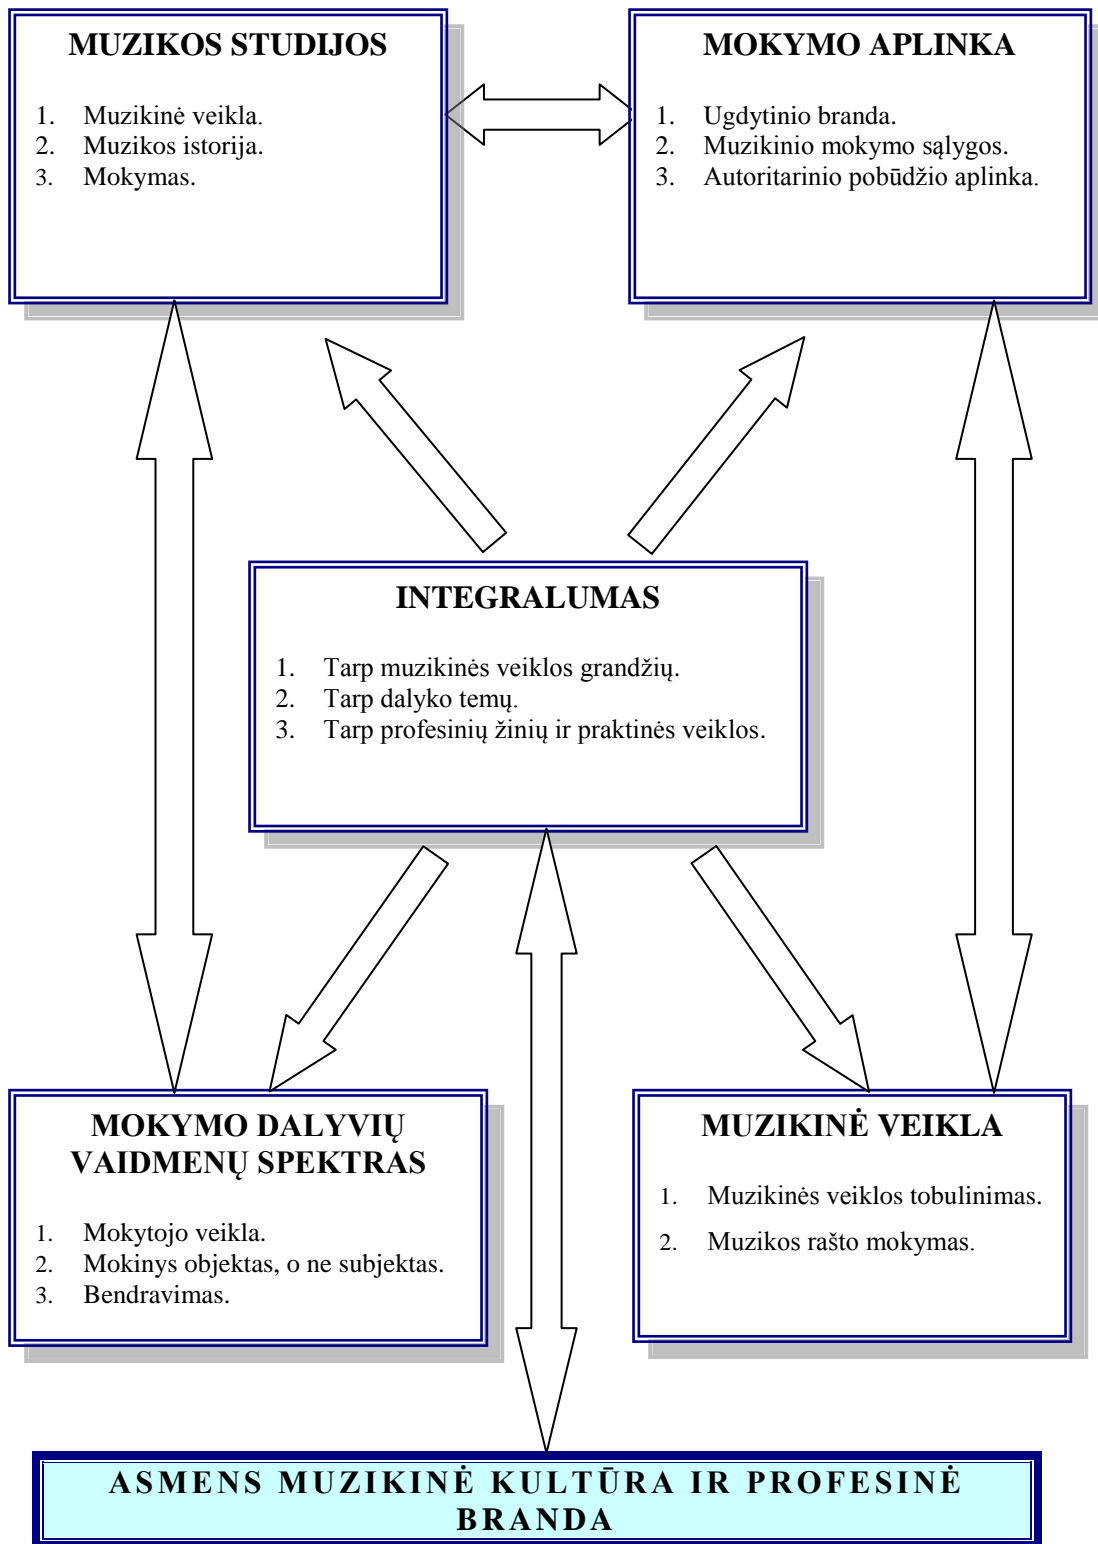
MUZIKOS STUDIJOS

1. Muzikinė veikla.
2. Muzikos istorija.
3. Mokymas.

MOKYMO APLINKA

1. Ugdytinio branda.
2. Muzikinio mokymo sąlygos.
3. Autoritarinio pobūdžio aplinka.

INTEGRALUMAS

1. Tarp muzikinės veiklos grandžių.
2. Tarp dalyko temų.
3. Tarp profesinių žinių ir praktinės veiklos.

MOKYMO DALYVIŲ VAIDMENŲ SPEKTRAS

1. Mokytojo veikla.
2. Mokinys objektas, o ne subjektas.
3. Bendravimas.

MUZIKINĖ VEIKLA

1. Muzikinės veiklos tobulinimas.
2. Muzikos rašto mokymas.

ASMENS MUZIKINĖ KULTŪRA IR PROFESINĖ BRANDA